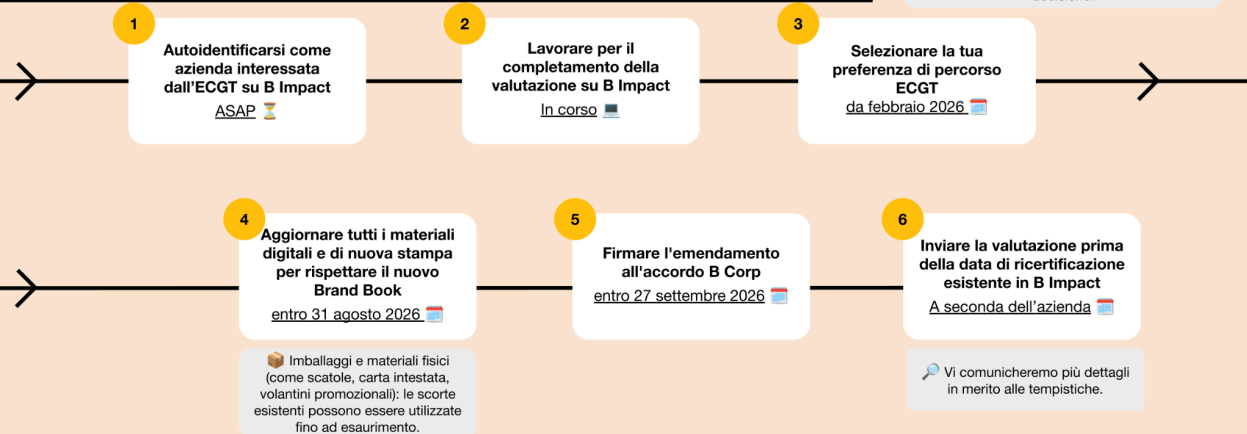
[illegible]

1

Autoidentificarsi come azienda interessata dall’ECGT su B Impact

ASAP ⏳

2

Lavorare per il completamento della valutazione su B Impact

In corso 💻

3

Selezionare la tua preferenza di percorso ECGT

da febbraio 2026 🗓️

4

Aggiornare tutti i materiali digitali e di nuova stampa per rispettare il nuovo Brand Book

entro 31 agosto 2026 🗓️

📦 Imballaggi e materiali fisici (come scatole, carta intestata, volantini promozionali): le scorte esistenti possono essere utilizzate fino ad esaurimento.

5

Firmare l'emendamento all'accordo B Corp

entro 27 settembre 2026 🗓️

6

Inviare la valutazione prima della data di ricertificazione esistente in B Impact

A seconda dell’azienda 🗓️

🔎 Vi comunicheremo più dettagli in merito alle tempistiche.